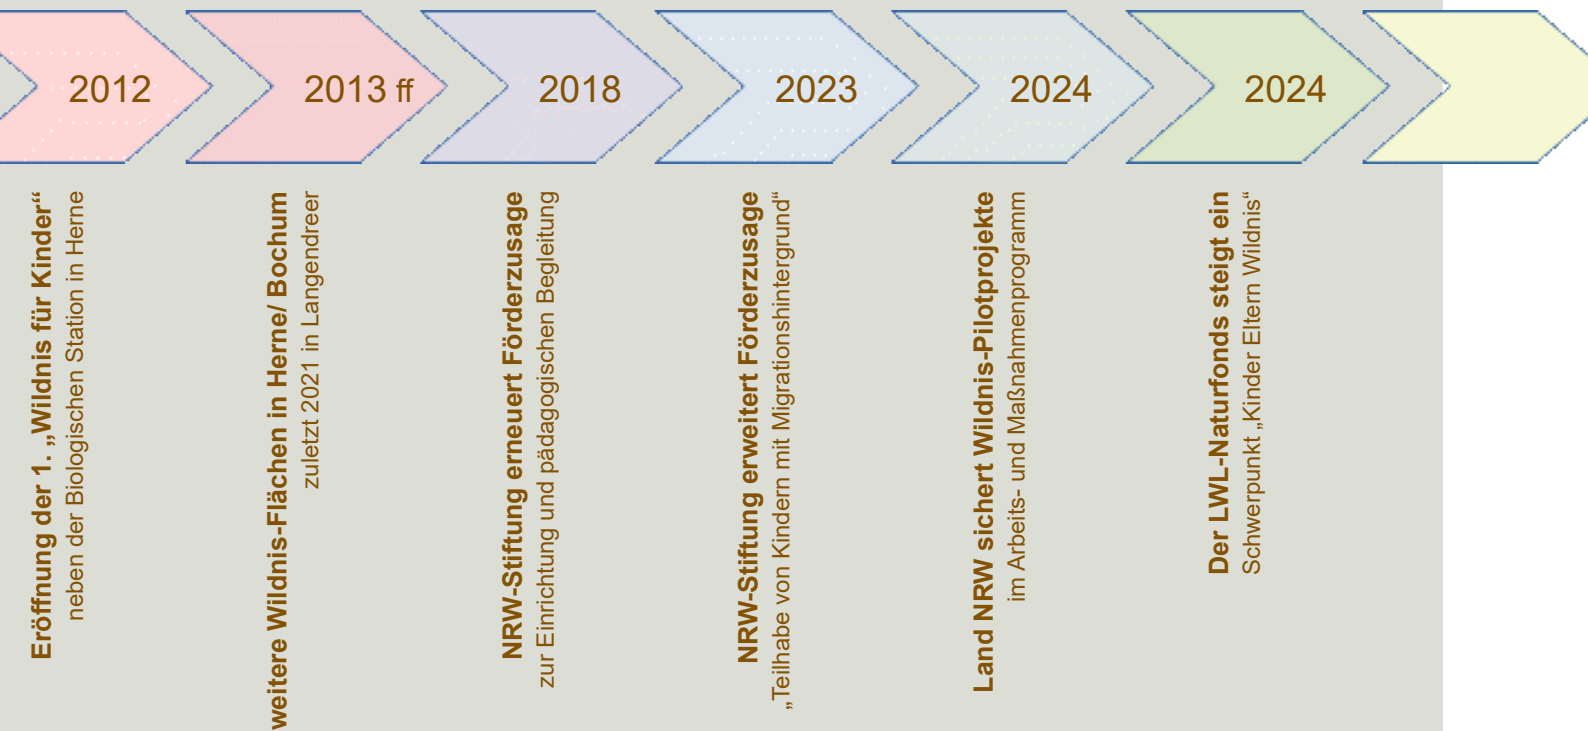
2012

Eröffnung der 1. „Wildnis für Kinder“
neben der Biologischen Station in Herne

2013 ff

weitere Wildnis-Flächen in Herne/ Bochum
zuletzt 2021 in Langendreer

2018

NRW-Stiftung erneuert Förderzusage
zur Einrichtung und pädagogischen Begleitung

2023

NRW-Stiftung erweitert Förderzusage
„Teilhabe von Kindern mit Migrationshintergrund“

2024

Land NRW sichert Wildnis-Pilotprojekte
im Arbeits- und Maßnahmenprogramm

2024

Der LWL-Naturfonds steigt ein
Schwerpunkt „Kinder Eltern Wildnis“